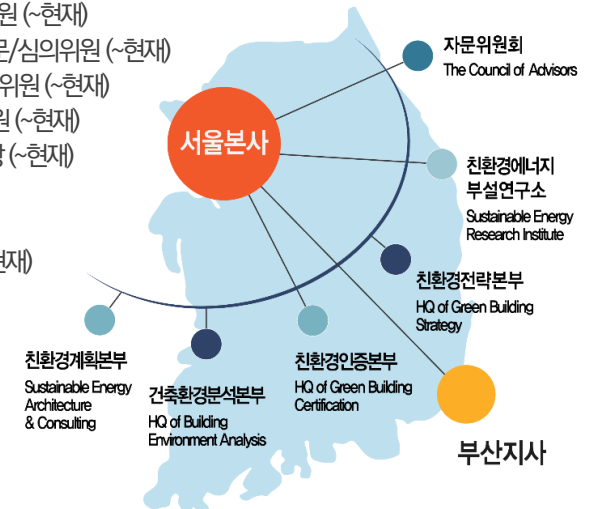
원 (~현재)
르/심의위원 (~현재)
위원 (~현재)
원 (~현재)
장 (~현재)
현재)

서울본사
자문위원회
The Council of Advisors
친환경에너지 부설연구소
Sustainable Energy Research Institute
친환경전략본부
HQ of Green Building Strategy
친환경계획본부
Sustainable Energy Architecture & Consulting
건축환경분석본부
HQ of Building Environment Analysis
친환경인증본부
HQ of Green Building Certification
부산지사